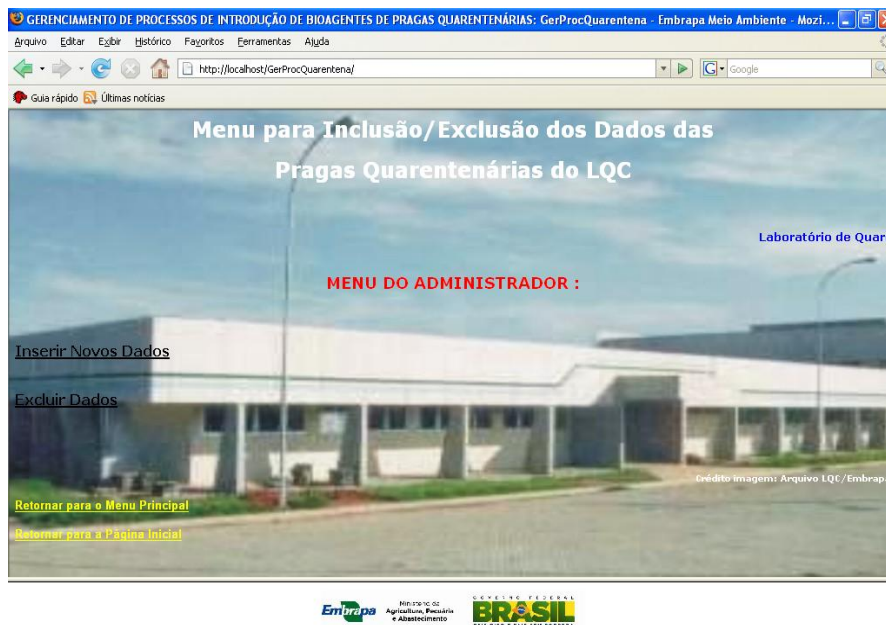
GERENCIAMENTO DE PROCESSOS DE INTRODUÇÃO DE BIOAGENTES DE PRAGAS QUARENTENÁRIAS: GerProcQuarentena - Embrapa Meio Ambiente - Mozi...

Arquivo Editar Exibir Histórico Favoritos Ferramentas Ajuda

http://localhost/GerProcQuarentena/

Google

Guia rápido Últimas notícias

Menu para Inclusão/Exclusão dos Dados das Pragas Quarentenárias do LQC

Laboratório de Quar

MENU DO ADMINISTRADOR :

Inserir Novos Dados

Excluir Dados

Crédito imagem: Arquivo LQC/Embrap

Retornar para o Menu Principal

Retornar para a Página Inicial

Embrapa

Ministério da Agricultura, Pecuária e Abastecimento

GOVERNO FEDERAL BRASIL